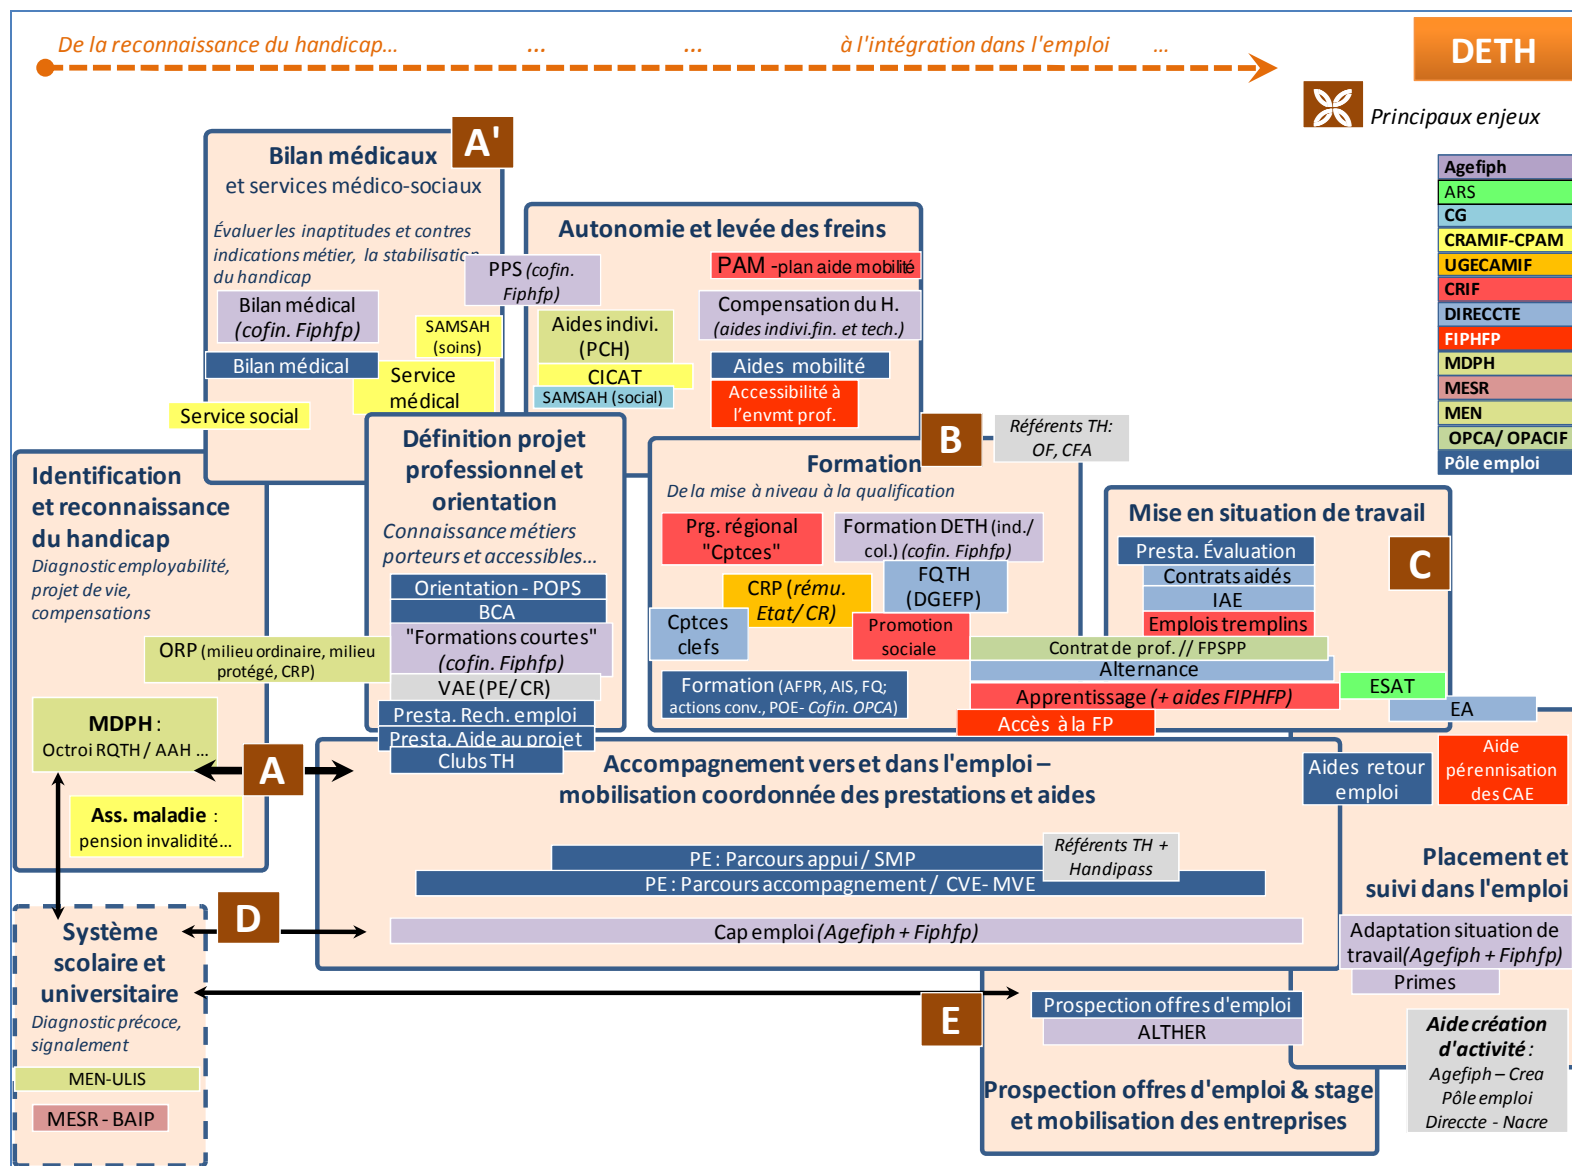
De la reconnaissance du handicap... ... ... à l'intégration dans l'emploi ...

DETH

Principaux enjeux

Agefiph
ARS
CG
CRAMIF-CPAM
UGECAMIF
CRIF
DIRECCTE
FIPHFP
MDPH
MESR
MEN
OPCA/ OPACIF
Pôle emploi

A'

Bilan médicaux
et services médico-sociaux

Évaluer les inaptitudes et contres indications métier, la stabilisation du handicap

Bilan médical (cofin. Fiphfp)

SAMSAH (soins)

Bilan médical

Service médical

Service social

PPS (cofin. Fiphfp)

Autonomie et levée des freins

PAM -plan aide mobilité

Aides indivi. (PCH)

Compensation du H. (aides indivi.fin. et tech.)

CICAT

SAMSAH (social)

Aides mobilité

Accessibilité à l'envmt prof.

B

Référents TH: OF, CFA

Identification et reconnaissance du handicap

Diagnostic employabilité, projet de vie, compensations

Définition projet professionnel et orientation

Connaissance métiers porteurs et accessibles...

Orientation - POPS

BCA

"Formations courtes" (cofin. Fiphfp)

VAE (PE/ CR)

Presta. Rech. emploi

Presta. Aide au projet

Clubs TH

ORP (milieu ordinaire, milieu protégé, CRP)

MDPH : Octroi RQTH / AAH ...

A

Ass. maladie : pension invalidité...

Formation

De la mise à niveau à la qualification

Prg. régional "Cptces"

Formation DETH (ind./ col.) (cofin. Fiphfp)

CRP (rému. Etat/ CR)

FQTH (DGEFP)

Cptces clefs

Promotion sociale

Formation (AFPR, AIS, FQ; actions conv., POE- Cofin. OPCA)

Mise en situation de travail

Presta. Évaluation

C

Contrats aidés

IAE

Emplois tremplins

Contrat de prof. // FPSPP

Alternance

ESAT

Apprentissage (+ aides FIPHFP)

EA

Accès à la FP

Accompagnement vers et dans l'emploi – mobilisation coordonnée des prestations et aides

Aides retour emploi

Aide pérennisation des CAE

PE : Parcours appui / SMP

Référents TH + Handipass

PE : Parcours accompagnement / CVE- MVE

Placement et suivi dans l'emploi

D

Système scolaire et universitaire

Diagnostic précoce, signalement

Cap emploi (Agefiph + Fiphfp)

Adaptation situation de travail(Agefiph + Fiphfp)

Primes

E

Prospection offres d'emploi

ALTHER

MEN-ULIS

MESR - BAIP

Aide création d'activité : Agefiph – Crea Pôle emploi Direccte - Nacre

Prospection offres d'emploi & stage et mobilisation des entreprises